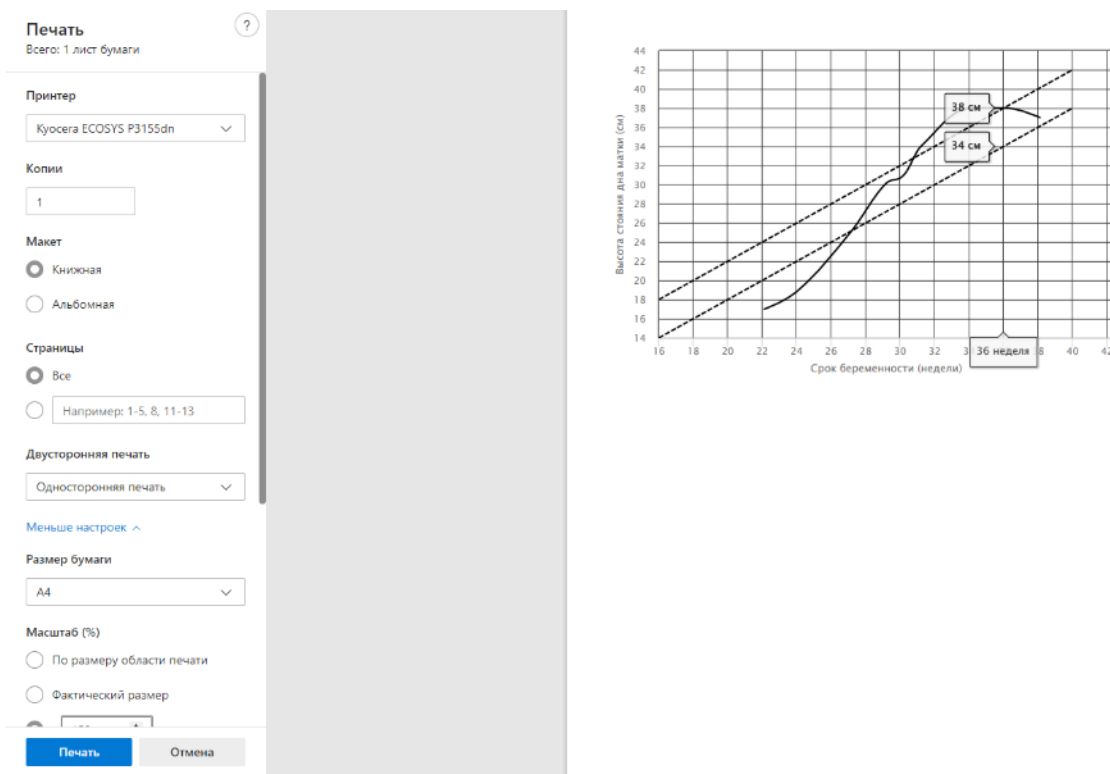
Печать
Всего: 1 лист бумаги

?

Принтер

Kyocera ECOSYS P3155dn

Копии

1

Макет

Книжная

Альбомная

Страницы

Все

Например: 1-5, 8, 11-13

Двусторонняя печать

Односторонняя печать

Меньше настроек

Размер бумаги

A4

Масштаб (%)

По размеру области печати

Фактический размер

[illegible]

Печать

Отмена

44
42
40
38
36
34
32
30
28
26
24
22
20
18
16
14

Высота стояния дна матки (см)

38 см

34 см

16 18 20 22 24 26 28 30 32 3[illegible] 36 неделя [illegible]8 40 42

Срок беременности (недели)